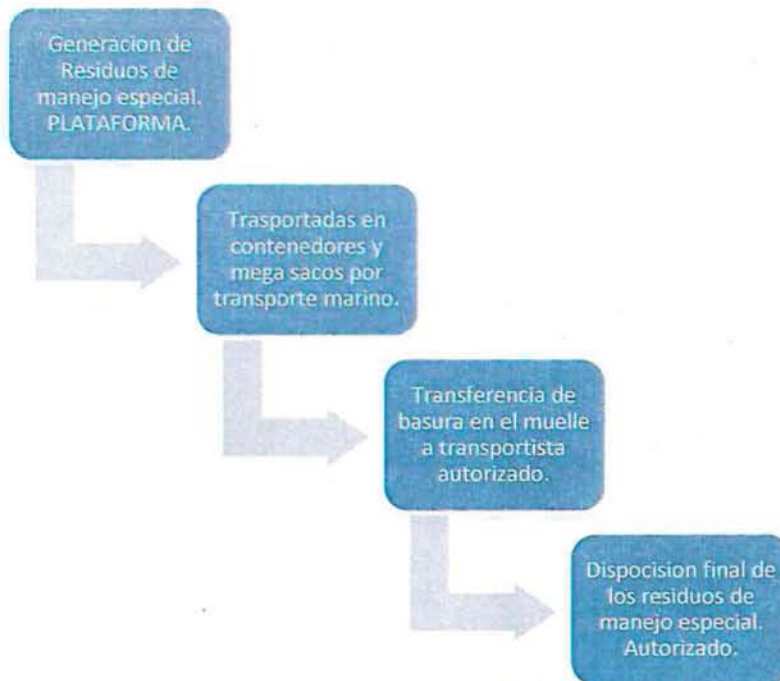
Generacion de Residuos de manejo especial. PLATAFORMA.

Trasportadas en contenedores y mega sacos por transporte marino.

Transferencia de basura en el muelle a transportista autorizado.

Dispocision final de los residuos de manejo especial. Autorizado.